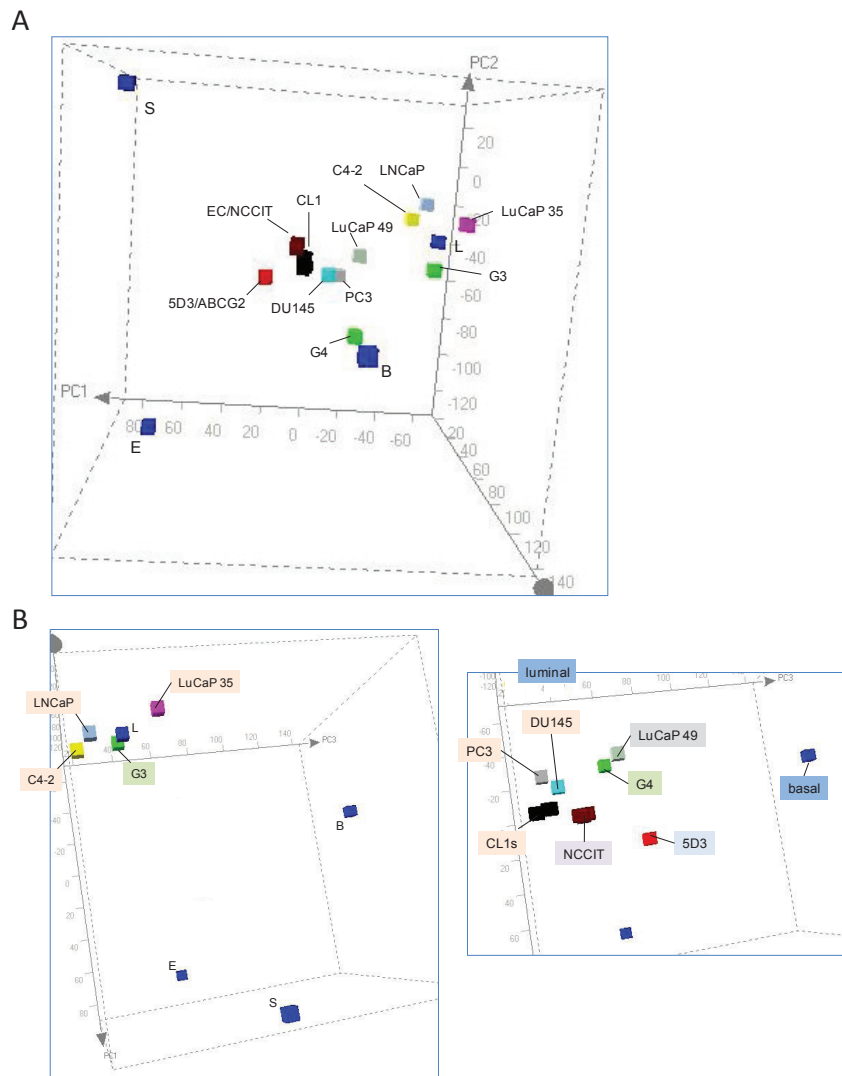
A

PC2

S

20

0

C4-2

LNCaP

-20

LuCaP 35

EC/NCCIT

CL1

LuCaP 49

L

-40

G3

5D3/ABCG2

DU145

PC3

-60

-80

G4

-100

B

PC1

-120

80

60

40

20

0

-20

-40

-60

20

E

40

60

80

100

120

140

B

LuCaP 35

LNCaP

L

PC3

C4-2

G3

B

E

S

PC1

luminal

PC3

DU145

LuCaP 49

PC3

G4

basal

CL1s

NCCIT

5D3